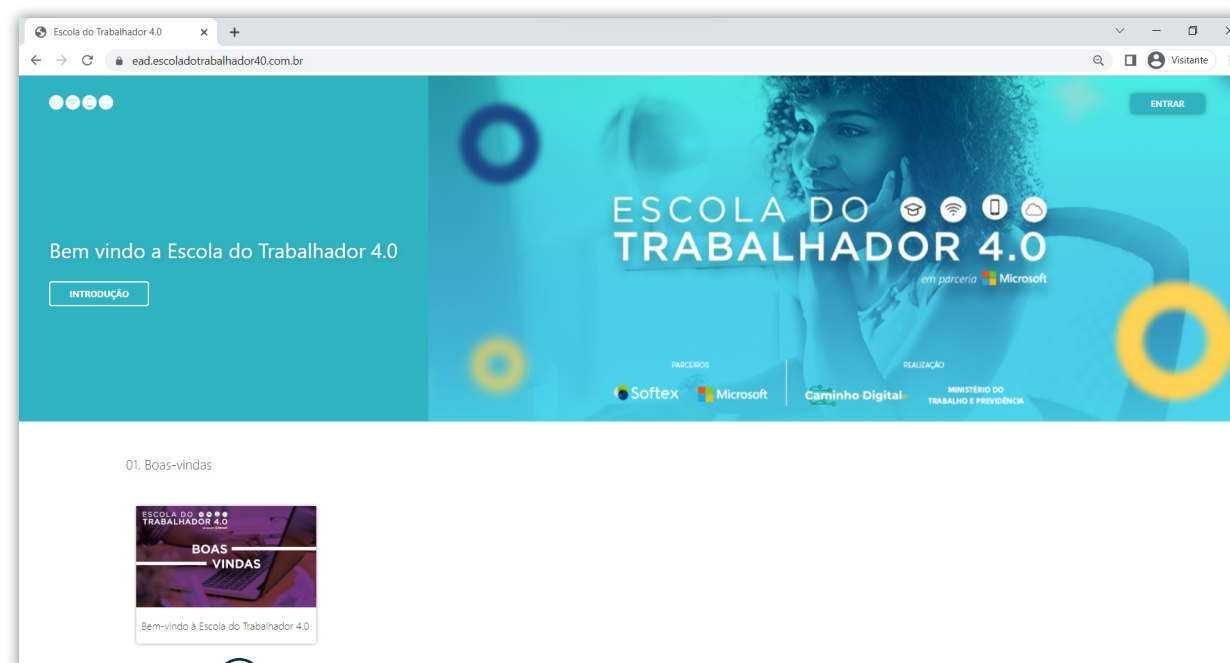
Escola do Trabalhador 4.0

ead.escoladotrabalhador40.com.br

Visitante

ENTRAR

Bem vindo a Escola do Trabalhador 4.0

INTRODUÇÃO

ESCOLA DO
TRABALHADOR 4.0
em parceria Microsoft

PARCEIROS
Softex Microsoft

REALIZAÇÃO
Caminho Digital
MINISTÉRIO DO TRABALHO E PREVIDÊNCIA

01. Boas-vindas

ESCOLA DO
TRABALHADOR 4.0
BOAS
VINDAS

Bem-vindo à Escola do Trabalhador 4.0